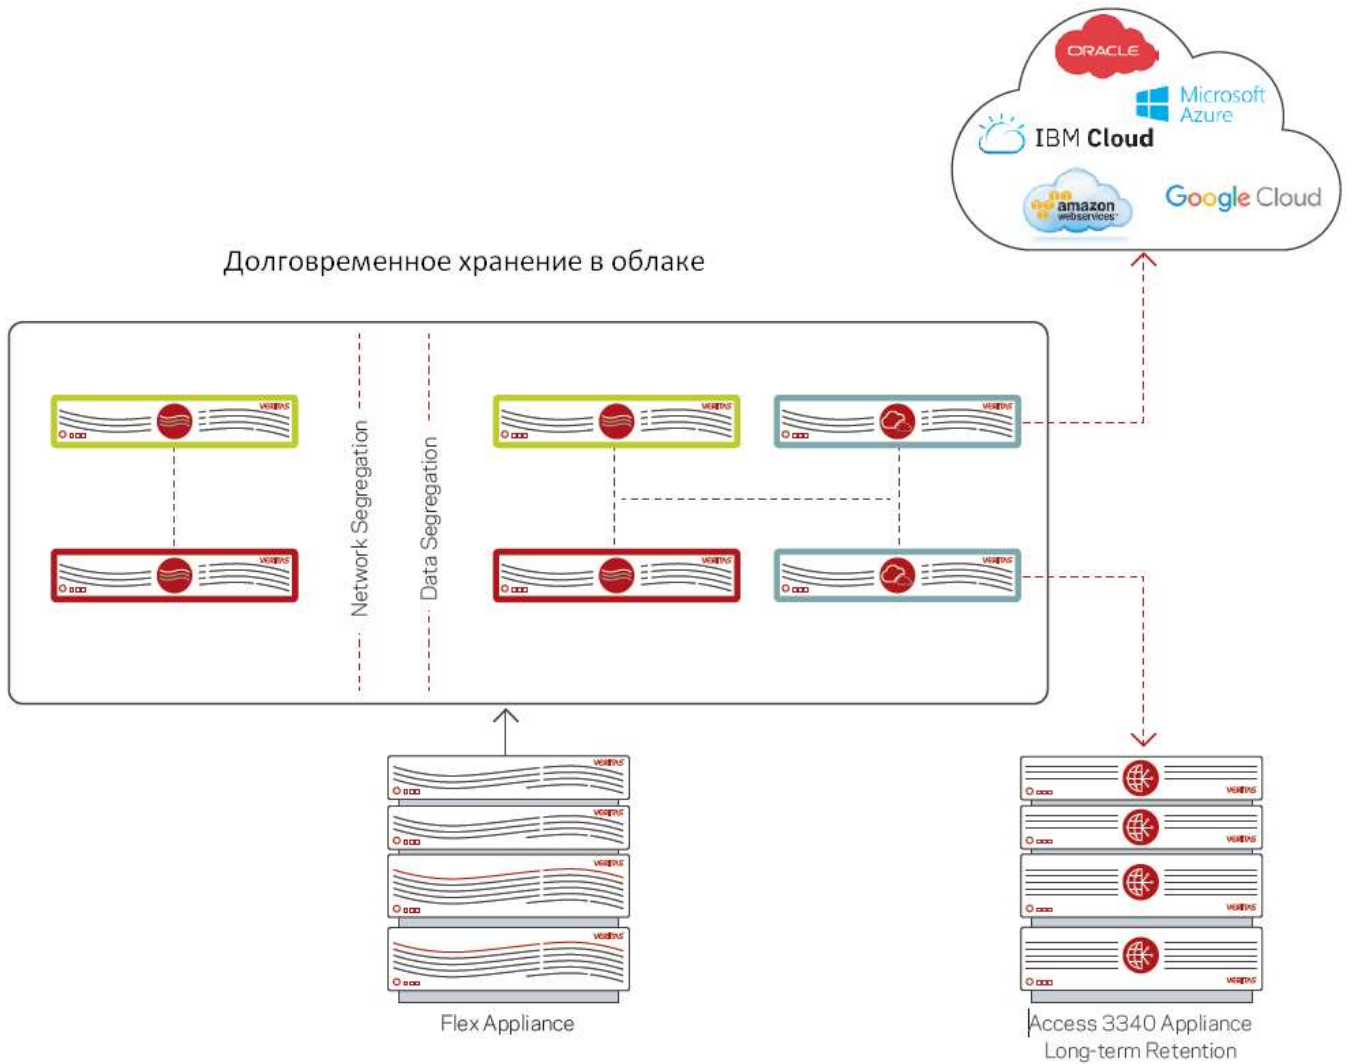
ORACLE

Microsoft Azure

IBM Cloud

amazon webservices

Google Cloud

Долговременное хранение в облаке

VERITAS

VERITAS

Network Segregation

Data Segregation

VERITAS

VERITAS

VERITAS

VERITAS

VERITAS

VERITAS

VERITAS

VERITAS

VERITAS

VERITAS

VERITAS

VERITAS

Flex Appliance

Access 3340 Appliance
Long-term Retention